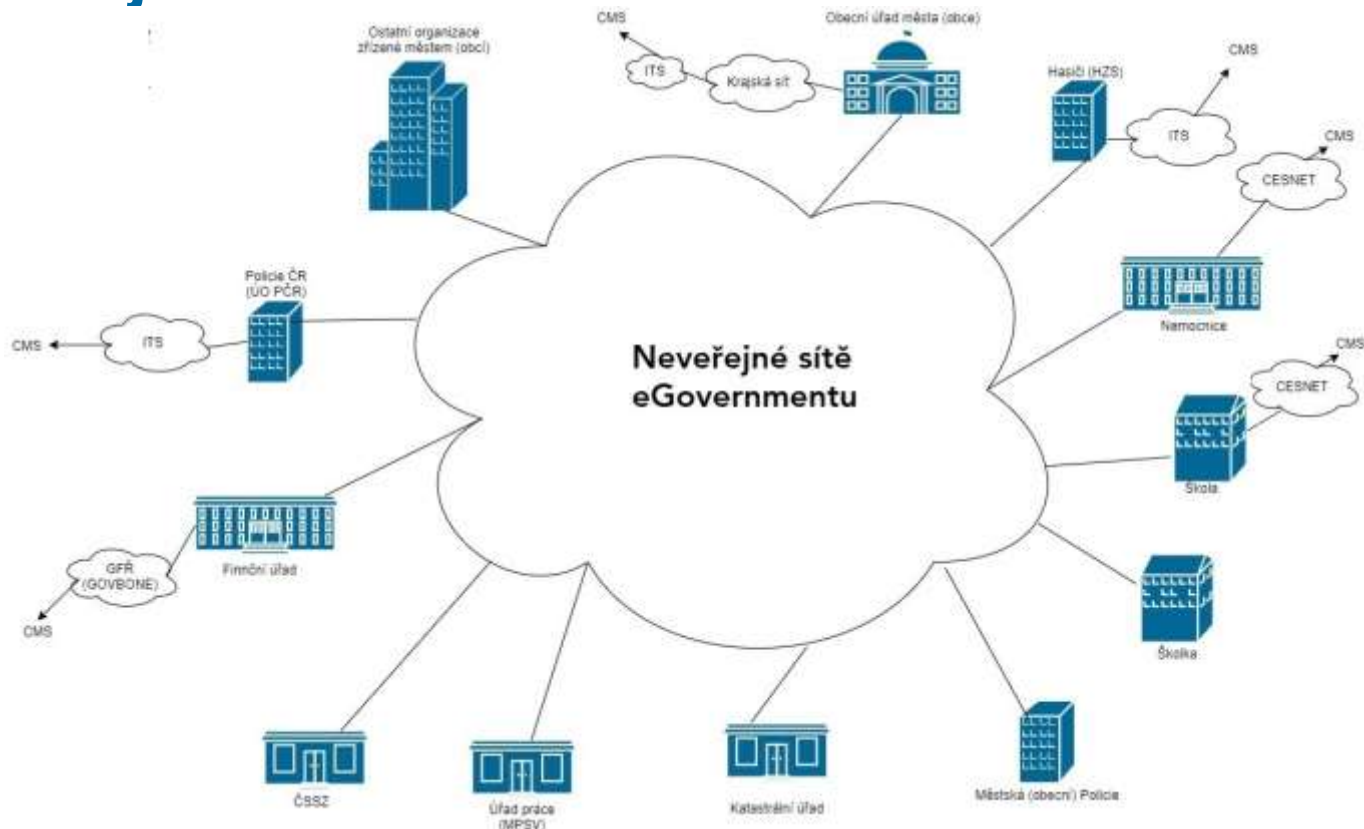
Neveřejné sítě eGovernmentu

Ostatní organizace zřízené městem (obcí)

CMS

ITS

Krajská síť

Obecní úřad města (obce)

Hasiči (HZS)

CMS

ITS

CMS

CESNET

Nemocnice

CMS

CESNET

Škola

Školka

Policie ČR (ÚO PČR)

CMS

ITS

Finnční úřad

GFŘ (GOVBONE)

CMS

ČSSZ

Úřad práce (MPSV)

Katastrální úřad

Městská (obecní) Policie